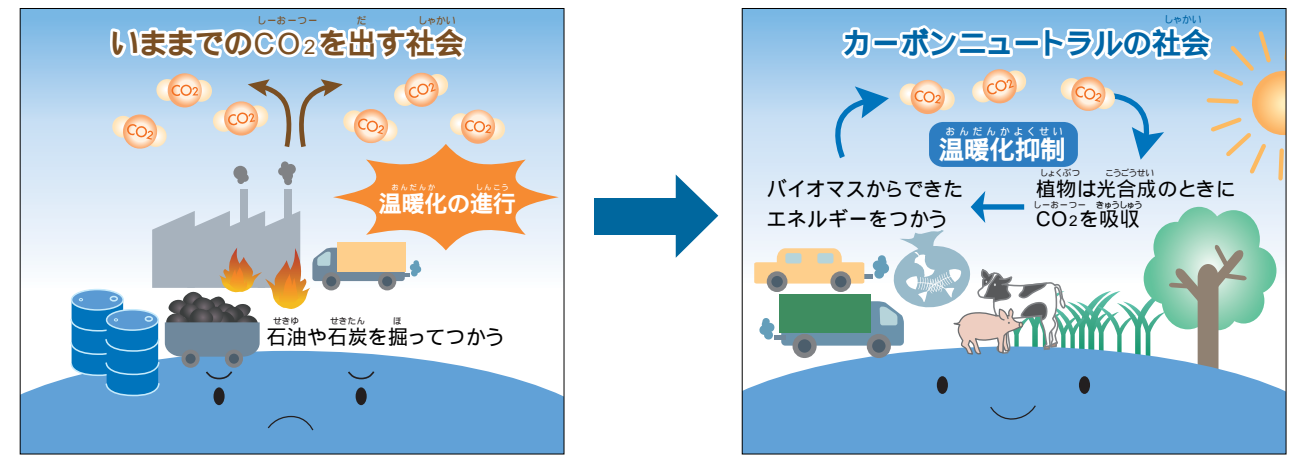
しーおーつー　だ　しゃかい
いままでのCO2を出す社会

CO2　CO2　CO2　CO2　CO2　CO2

おんだんか　しんこう
温暖化の進行

せきゆ　せきたん　ほ
石油や石炭を掘ってつかう

しゃかい
カーボンニュートラルの社会

CO2　CO2　CO2

おんだんかよくせい
温暖化抑制

バイオマスからできたエネルギーをつかう

しょくぶつ　こうごうせい
植物は光合成のときに
しーおーつー　きゅうしゅう
CO2を吸収